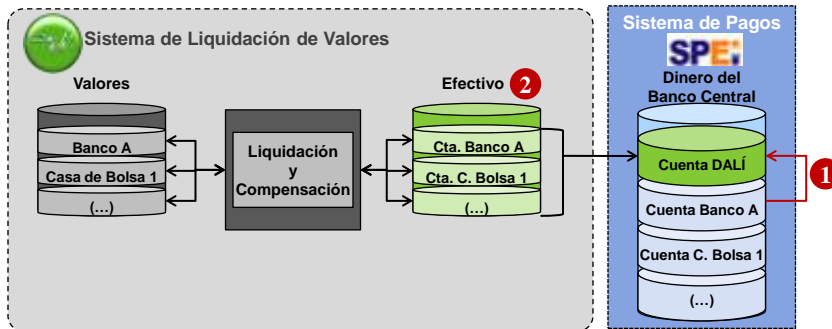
Sistema de Liquidación de Valores

Valores

Banco A

Casa de Bolsa 1

(...)

Liquidación y Compensación

Efectivo 2

Cta. Banco A

Cta. C. Bolsa 1

(...)

Sistema de Pagos

SPEI

Dinero del Banco Central

Cuenta DALÍ

1

Cuenta Banco A

Cuenta C. Bolsa 1

(...)